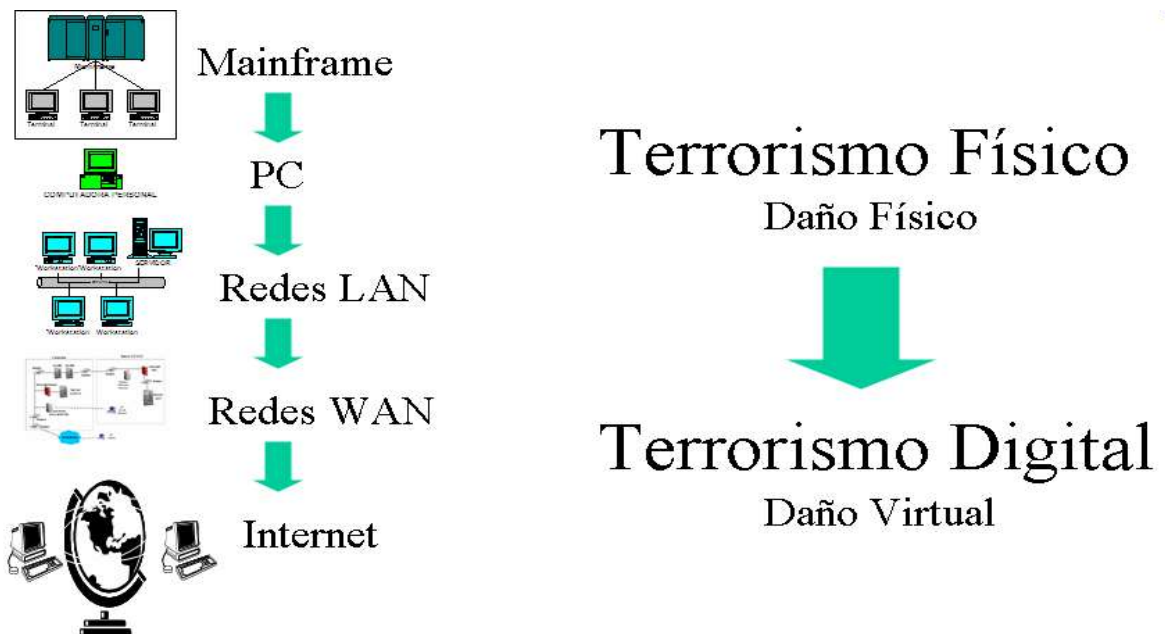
Mainframe
Terminal Terminal Terminal
PC
COMPUTADORA PERSONAL
Workstation Workstation SERVIDOR
Workstation Workstation
Redes LAN
Redes WAN
Internet

Terrorismo Físico
Daño Físico

Terrorismo Digital
Daño Virtual